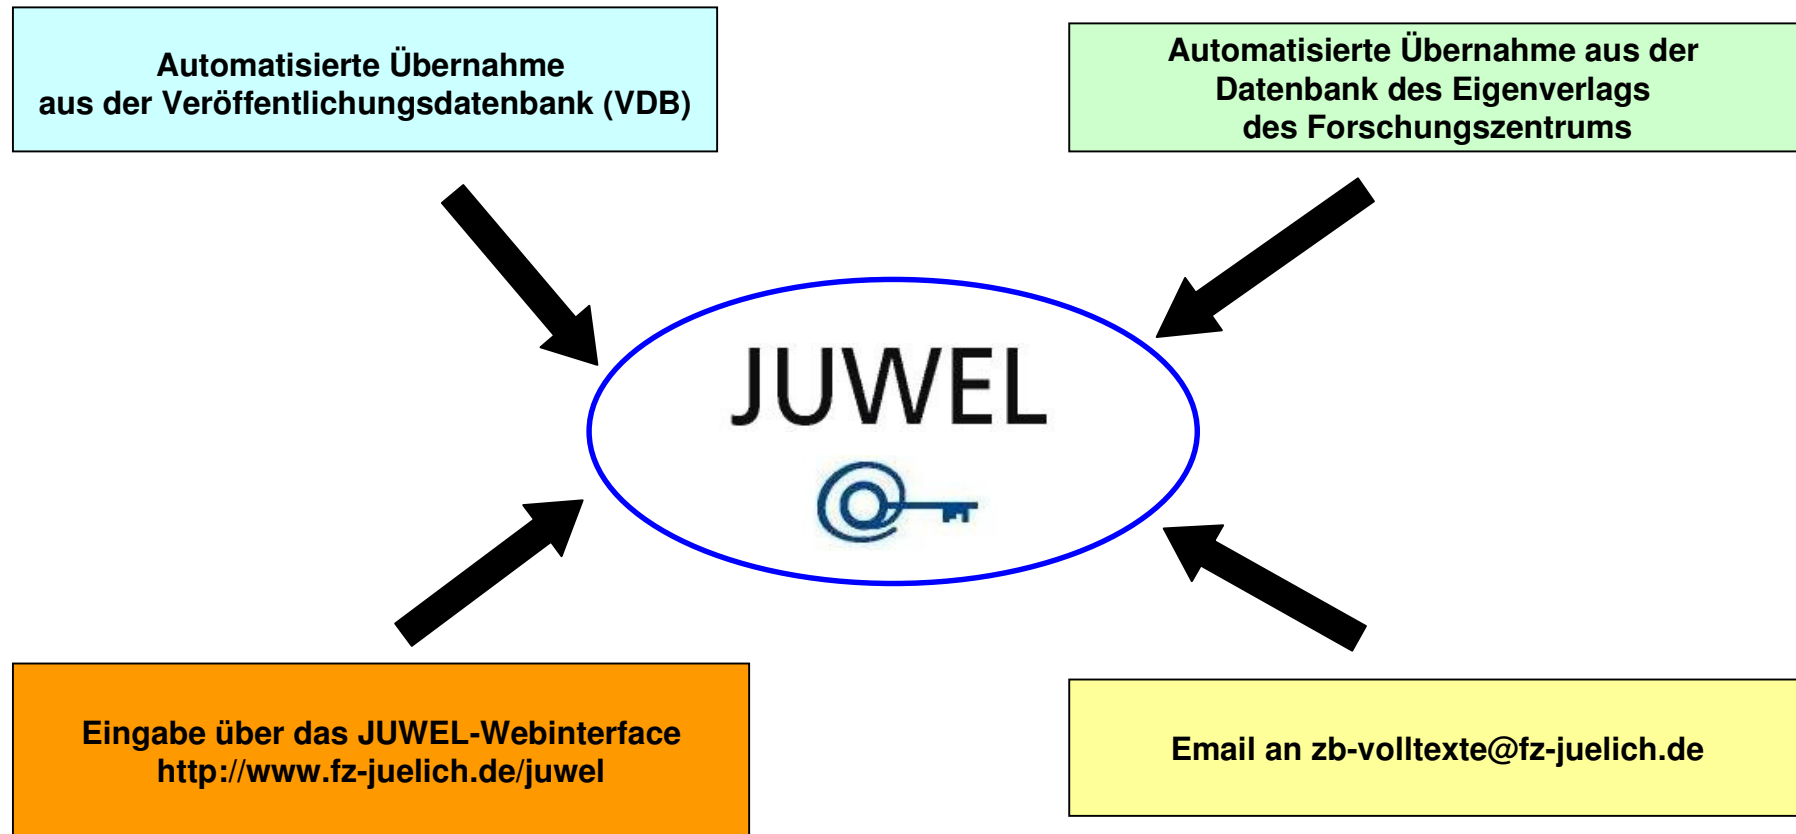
Automatisierte Übernahme
aus der Veröffentlichungsdatenbank (VDB)

Automatisierte Übernahme aus der Datenbank des Eigenverlags des Forschungszentrums

JUWEL

Eingabe über das JUWEL-Webinterface
http://www.fz-juelich.de/juwel

Email an zb-volltexte@fz-juelich.de